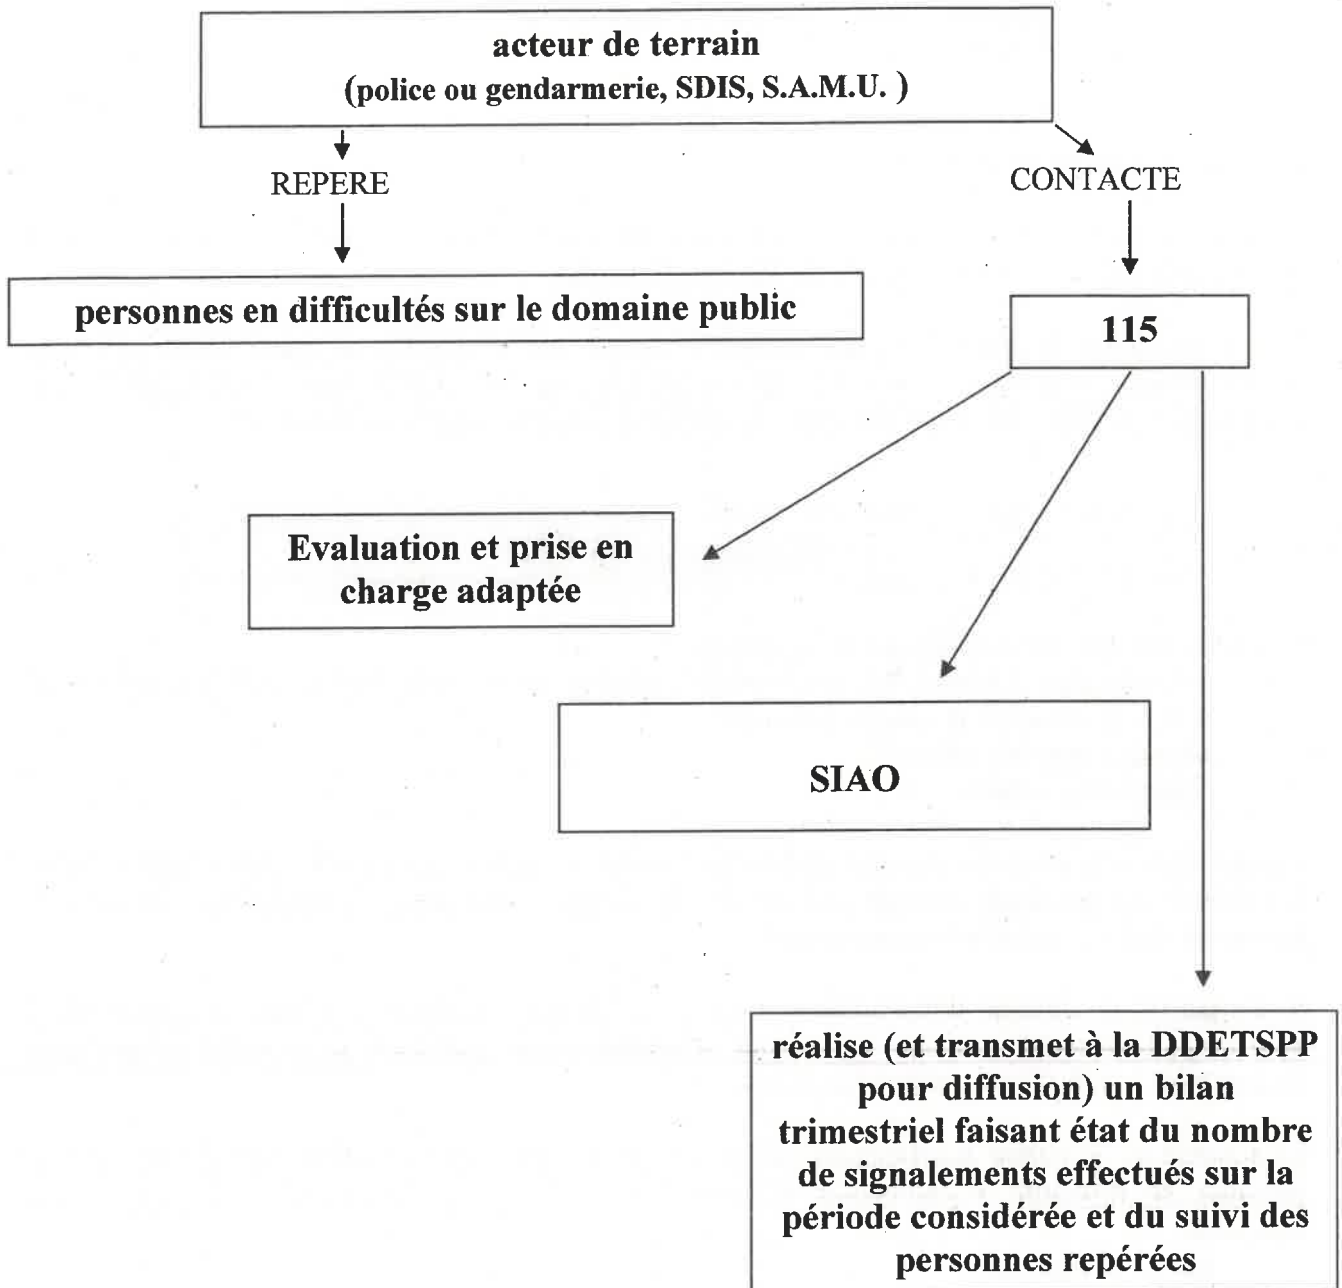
acteur de terrain
(police ou gendarmerie, SDIS, S.A.M.U. )

REPERE

CONTACTE

personnes en difficultés sur le domaine public

115

Evaluation et prise en charge adaptée

SIAO

réalise (et transmet à la DDETSPP pour diffusion) un bilan trimestriel faisant état du nombre de signalements effectués sur la période considérée et du suivi des personnes repérées